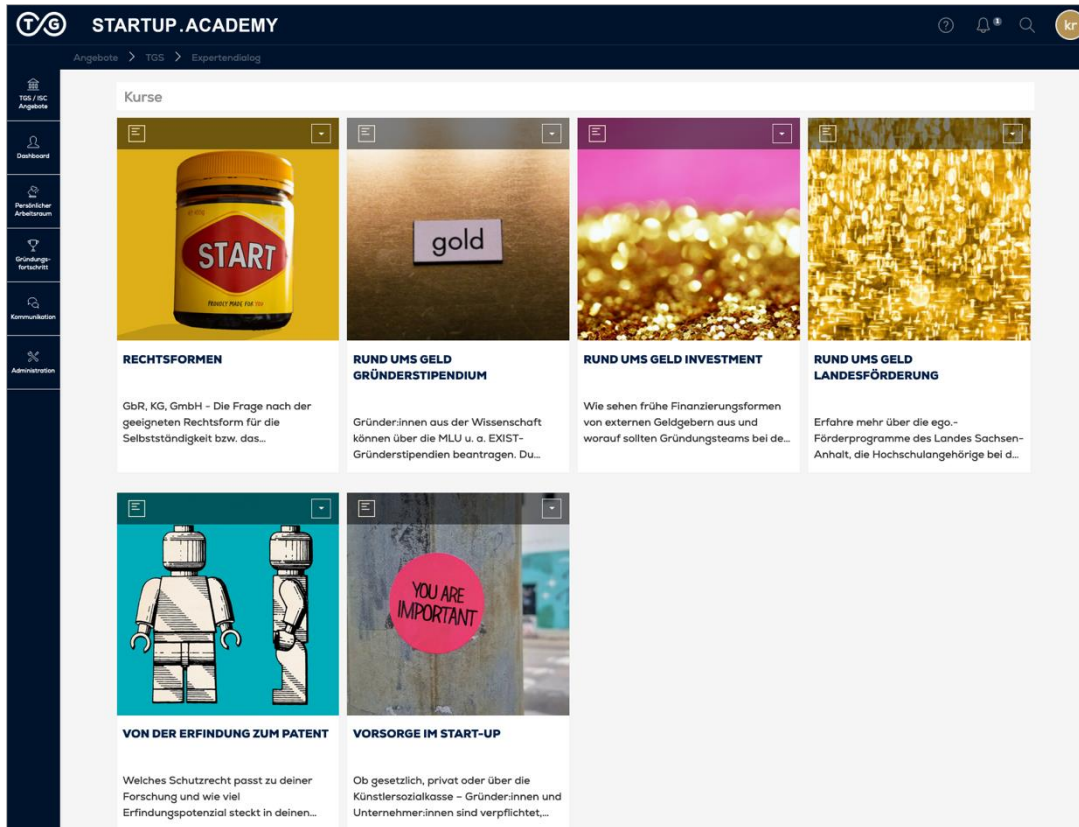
TG STARTUP.ACADEMY

kr

Angebote > TGS > Expertendialog

TGS / ISC Angebote

Dashboard

Persönlicher Arbeitsraum

Gründungsfortschritt

Kommunikation

Administration

Kurse

START

PROUDLY MADE FOR YOU

RECHTSFORMEN

GbR, KG, GmbH - Die Frage nach der geeigneten Rechtsform für die Selbstständigkeit bzw. das...

gold

RUND UMS GELD GRÜNDERSTIPENDIUM

Gründer:innen aus der Wissenschaft können über die MLU u. a. EXIST-Gründerstipendien beantragen. Du...

RUND UMS GELD INVESTMENT

Wie sehen frühe Finanzierungsformen von externen Geldgebern aus und worauf sollten Gründungsteams bei de...

RUND UMS GELD LANDESFÖRDERUNG

Erfahre mehr über die ego.-Förderprogramme des Landes Sachsen-Anhalt, die Hochschulangehörige bei d...

VON DER ERFINDUNG ZUM PATENT

Welches Schutzrecht passt zu deiner Forschung und wie viel Erfindungspotenzial steckt in deinen...

YOU ARE IMPORTANT

VORSORGE IM START-UP

Ob gesetzlich, privat oder über die Künstlersozialkasse – Gründer:innen und Unternehmer:innen sind verpflichtet,...